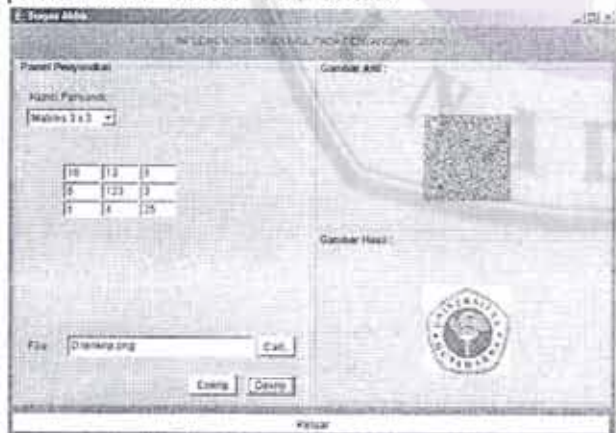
E. Senpa Aldia

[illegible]

Panel Penyandian

Kunci Pengunci:

Matriks 3 x 3

| 10 | 12 | 3 |
|---|---|---|
| 8 | 123 | 3 |
| 1 | 4 | 25 |

Gambar Asli :

Gambar Hasil :

File: D:\lena.png

Cari..

Enkrip

Dekrip

Keluar